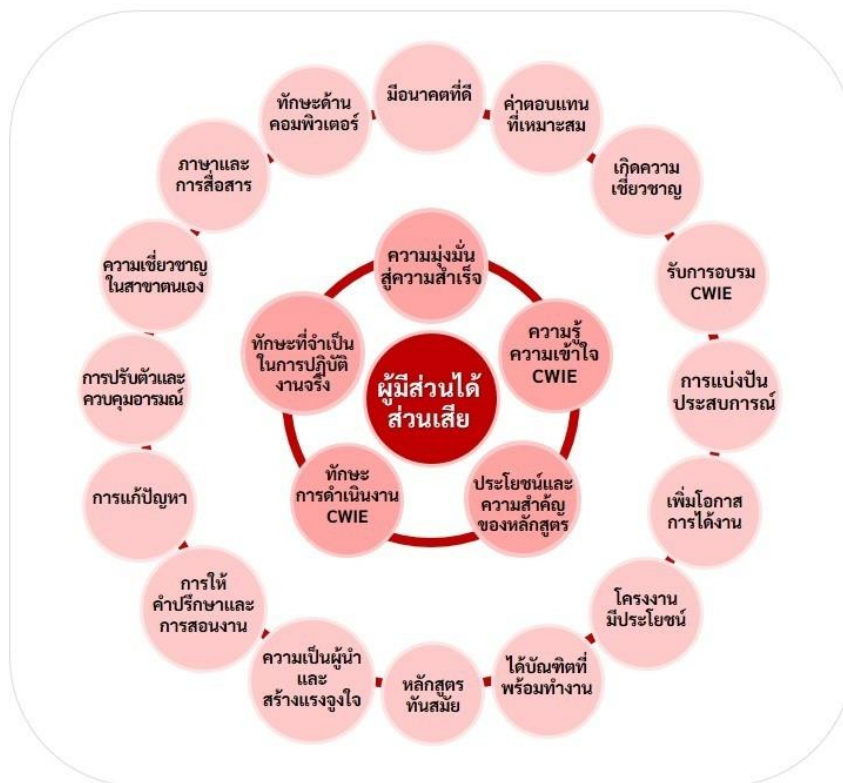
ผู้มีส่วนได้ส่วนเสีย

ความมุ่งมั่นสู่ความสำเร็จ

ความรู้ ความเข้าใจ CWIE

ประโยชน์และความสำคัญของหลักสูตร

ทักษะ การดำเนินงาน CWIE

ทักษะที่จำเป็นในการปฏิบัติงานจริง

มีอนาคตที่ดี

ค่าตอบแทนที่เหมาะสม

เกิดความเชี่ยวชาญ

รับการอบรม CWIE

การแบ่งปันประสบการณ์

เพิ่มโอกาสการได้งาน

โครงงานมีประโยชน์

ได้บัณฑิตที่พร้อมทำงาน

หลักสูตรทันสมัย

ความเป็นผู้นำ และ สร้างแรงจูงใจ

การให้คำปรึกษาและการสอนงาน

การแก้ปัญหา

การปรับตัวและควบคุมอารมณ์

ความเชี่ยวชาญในสาขาตนเอง

ภาษาและการสื่อสาร

ทักษะด้านคอมพิวเตอร์